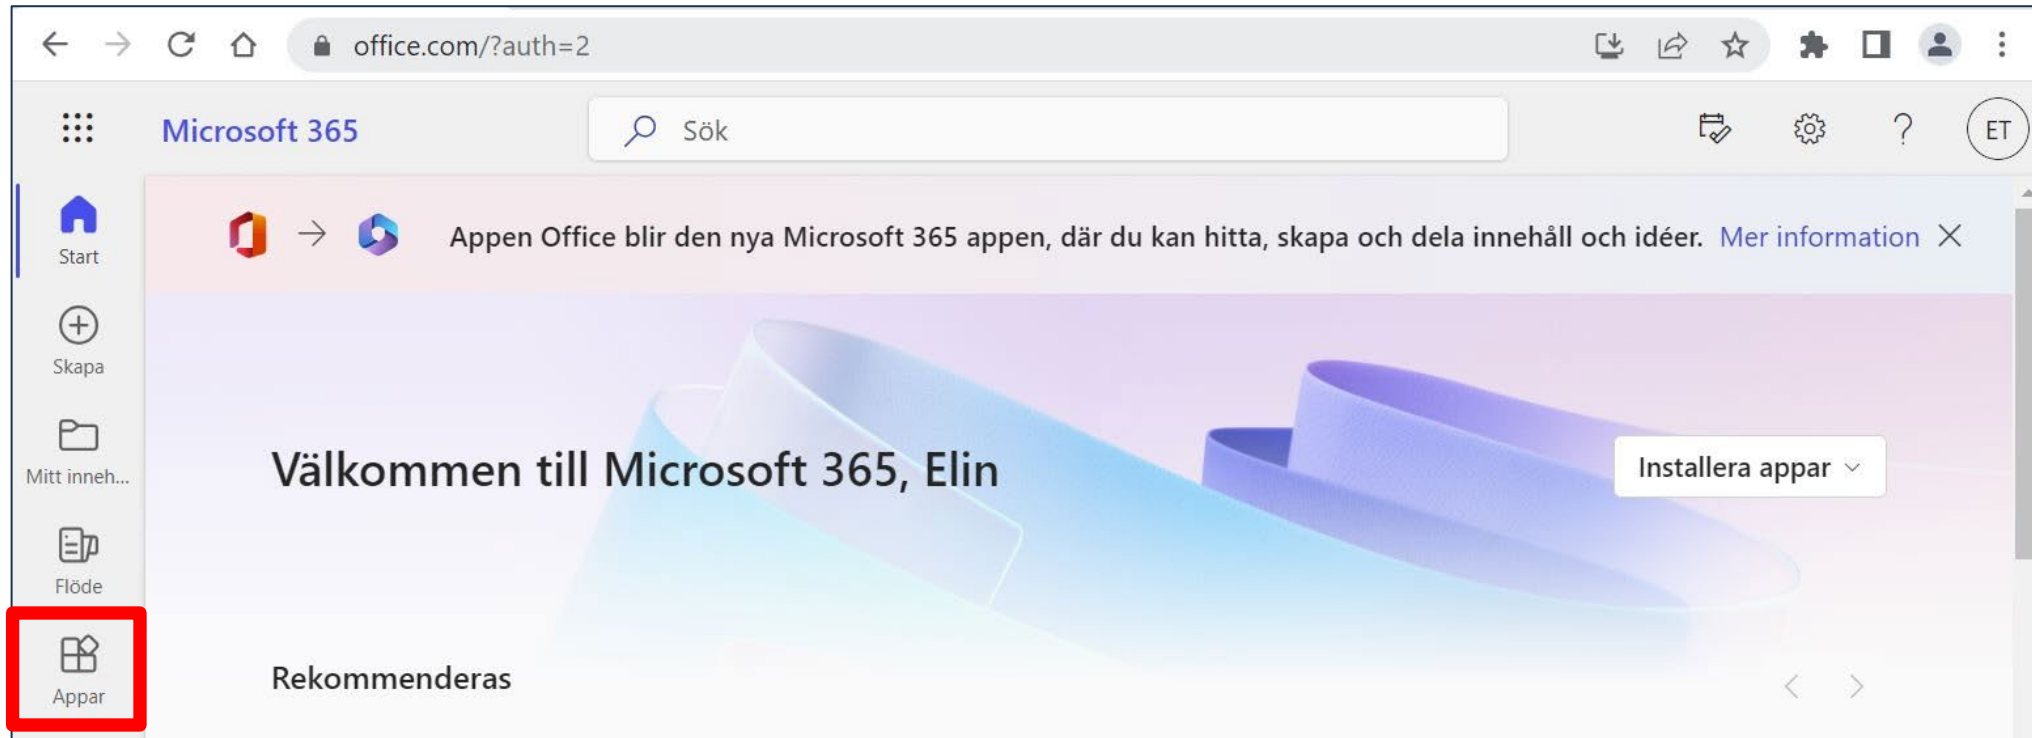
office.com/?auth=2

Microsoft 365

Sök

ET

Start

Skapa

Mitt inneh...

Flöde

Appar

Appen Office blir den nya Microsoft 365 appen, där du kan hitta, skapa och dela innehåll och idéer. Mer information

Välkommen till Microsoft 365, Elin

Installera appar

Rekommenderas